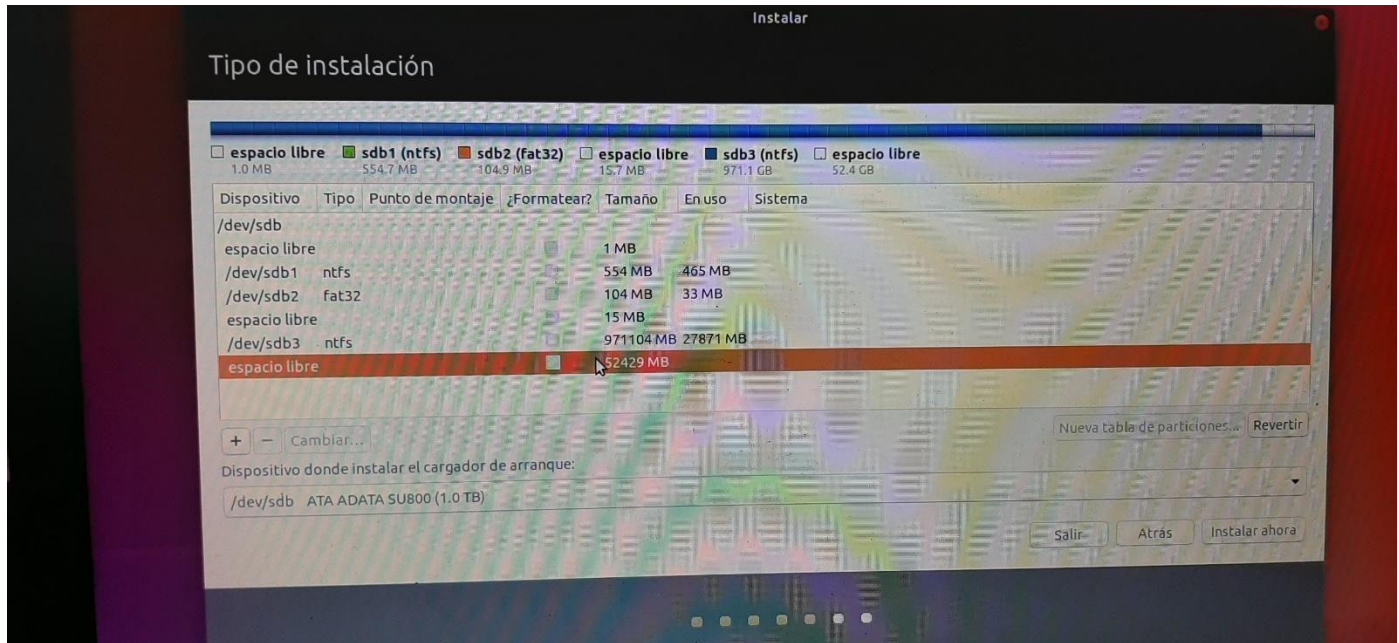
Instalar

Tipo de instalación

espacio libre 1.0 MB
sdb1 (ntfs) 554.7 MB
sdb2 (fat32) 104.9 MB
espacio libre 15.7 MB
sdb3 (ntfs) 971.1 GB
espacio libre 52.4 GB

| Dispositivo | Tipo | Punto de montaje | ¿Formatear? | Tamaño | En uso | Sistema |
|---|---|---|---|---|---|---|
| /dev/sdb | | | | | | |
| espacio libre | | | | 1 MB | | |
| /dev/sdb1 | ntfs | | | 554 MB | 465 MB | |
| /dev/sdb2 | fat32 | | | 104 MB | 33 MB | |
| espacio libre | | | | 15 MB | | |
| /dev/sdb3 | ntfs | | | 971104 MB | 27871 MB | |
| espacio libre | | | | 52429 MB | | |

+ − Cambiar...

Nueva tabla de particiones... Revertir

Dispositivo donde instalar el cargador de arranque:

/dev/sdb ATA ADATA SU800 (1.0 TB)

Salir Atrás Instalar ahora